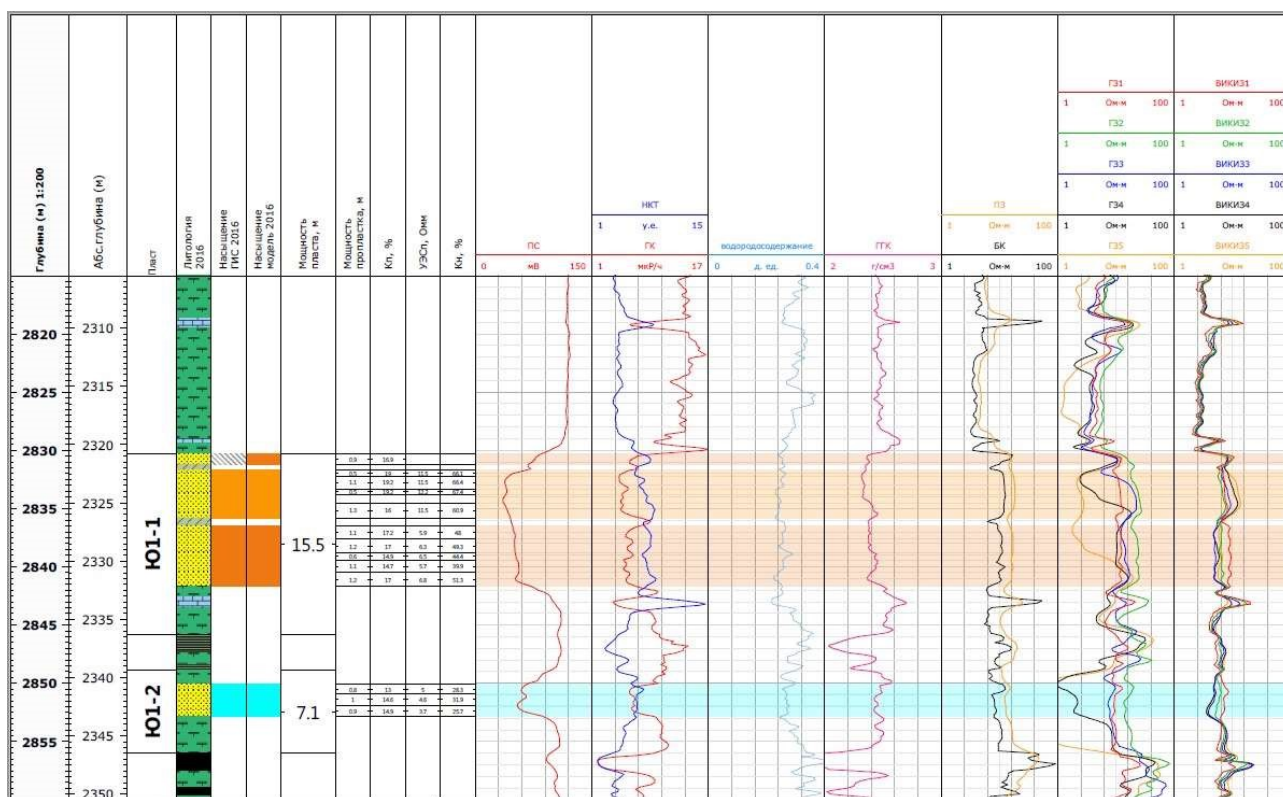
Глубина (м) 1:200

Абс.глубина (м)

Пласт

Литология 2016

Насыщение ГИС 2016

Насыщение модель 2016

Мощность пласта, м

Мощность пропластка, м

Кп, %

УЭСп, Омм

Кн, %

ПС
0 мВ 150

НКТ
1 у.е. 15
ГК
1 мкР/ч 17

водородосодержание
0 д. ед. 0.4

ГГК
2 г/см3 3

ПЗ
1 Ом·м 100
БК
1 Ом·м 100

ГЗ1
1 Ом·м 100
ГЗ2
1 Ом·м 100
ГЗ3
1 Ом·м 100
ГЗ4
1 Ом·м 100
ГЗ5
1 Ом·м 100

ВИКИЗ1
1 Ом·м 100
ВИКИЗ2
1 Ом·м 100
ВИКИЗ3
1 Ом·м 100
ВИКИЗ4
1 Ом·м 100
ВИКИЗ5
1 Ом·м 100

2820
2825
2830
2835
2840
2845
2850
2855

2310
2315
2320
2325
2330
2335
2340
2345
2350

Ю1-1
Ю1-2

15.5
7.1

| | | | |
|---|---|---|---|
| 0.9 | 16.9 | | |
| 0.5 | 18 | 11.5 | 66.1 |
| 1.1 | 19.2 | 11.5 | 66.6 |
| 0.5 | 19.2 | 12.2 | 67.4 |
| 1.3 | 16 | 11.5 | 60.9 |
| 1.1 | 17.2 | 5.9 | 48 |
| 1.2 | 17 | 6.3 | 49.3 |
| 0.6 | 14.9 | 6.5 | 44.4 |
| 1.1 | 14.7 | 5.7 | 39.9 |
| 1.2 | 17 | 6.8 | 51.3 |

| | | | |
|---|---|---|---|
| 0.8 | 13 | 5 | 28.3 |
| 1 | 14.6 | 4.6 | 31.9 |
| 0.9 | 14.9 | 3.7 | 25.7 |